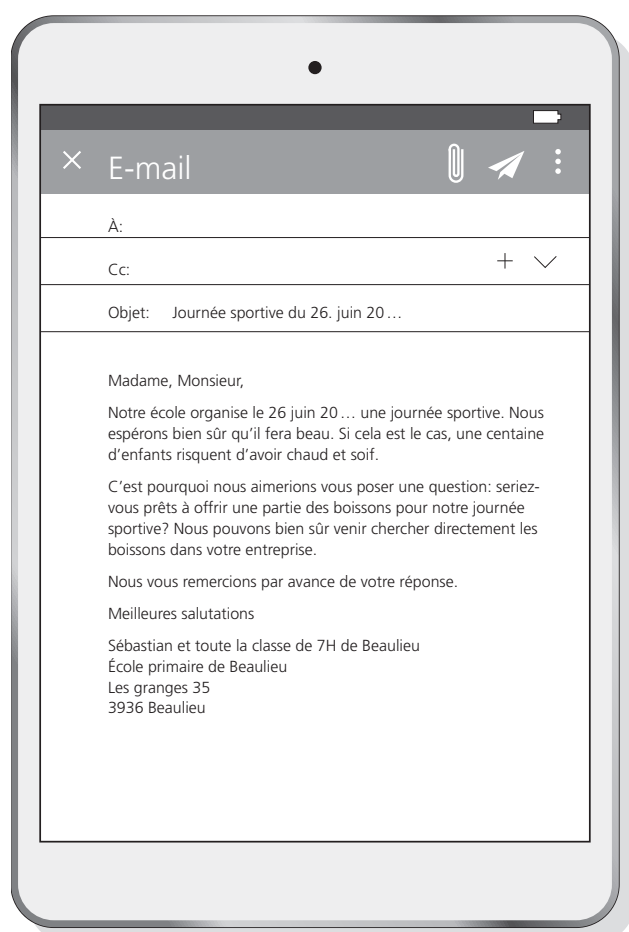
× E-mail

À:

Cc:

+ ∨

Objet: Journée sportive du 26. juin 20…

Madame, Monsieur,

Notre école organise le 26 juin 20… une journée sportive. Nous espérons bien sûr qu'il fera beau. Si cela est le cas, une centaine d'enfants risquent d'avoir chaud et soif.

C'est pourquoi nous aimerions vous poser une question: seriez-vous prêts à offrir une partie des boissons pour notre journée sportive? Nous pouvons bien sûr venir chercher directement les boissons dans votre entreprise.

Nous vous remercions par avance de votre réponse.

Meilleures salutations

Sébastian et toute la classe de 7H de Beaulieu
École primaire de Beaulieu
Les granges 35
3936 Beaulieu